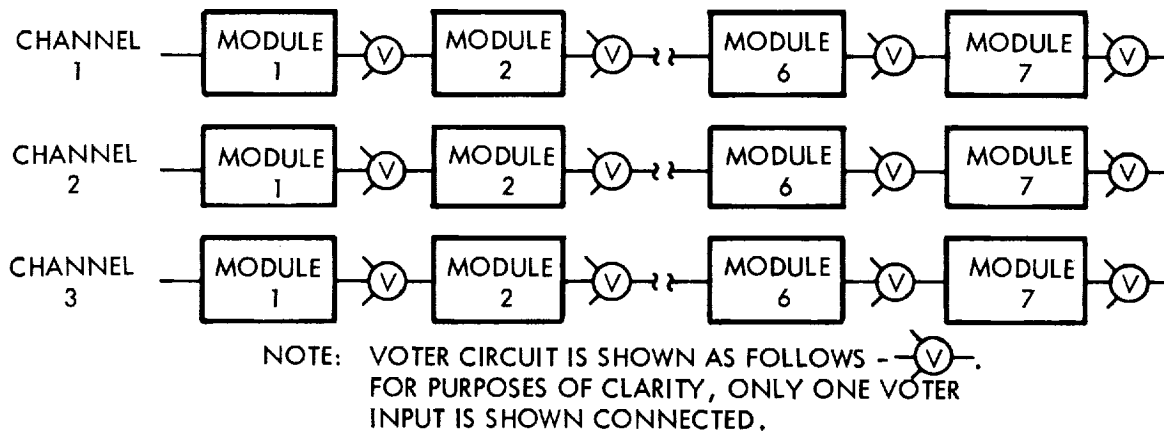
CHANNEL 1 MODULE 1 V MODULE 2 V MODULE 6 V MODULE 7 V

CHANNEL 2 MODULE 1 V MODULE 2 V MODULE 6 V MODULE 7 V

CHANNEL 3 MODULE 1 V MODULE 2 V MODULE 6 V MODULE 7 V

NOTE: VOTER CIRCUIT IS SHOWN AS FOLLOWS - V -. FOR PURPOSES OF CLARITY, ONLY ONE VOTER INPUT IS SHOWN CONNECTED.